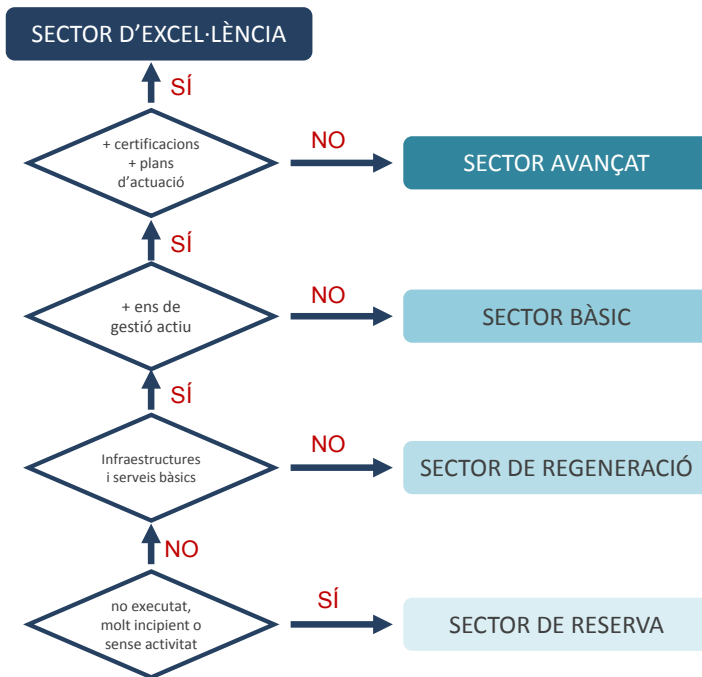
SECTOR D’EXCEL·LÈNCIA

SÍ

+ certificacions
+ plans d’actuació

NO

SECTOR AVANÇAT

SÍ

+ ens de gestió actiu

NO

SECTOR BÀSIC

SÍ

Infraestructures i serveis bàsics

NO

SECTOR DE REGENERACIÓ

NO

no executat, molt incipient o sense activitat

SÍ

SECTOR DE RESERVA